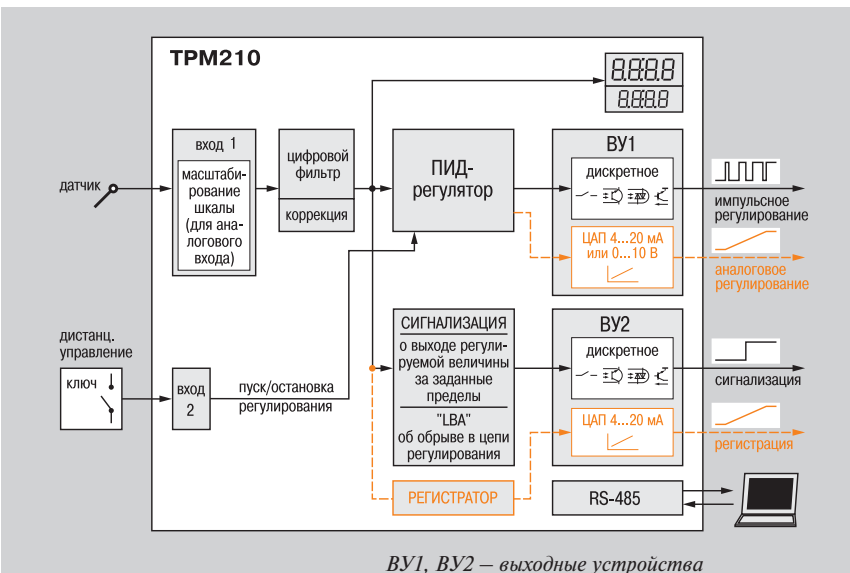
ТРМ210

8.8.8.8

8.8.8.8

датчик

вход 1

масштабирование шкалы (для аналогового входа)

цифровой фильтр

коррекция

ПИД-регулятор

ВУ1

дискретное

ЦАП 4...20 мА или 0...10 В

импульсное регулирование

аналоговое регулирование

дистанц. управление

ключ

вход 2

пуск/остановка регулирования

СИГНАЛИЗАЦИЯ

о выходе регулируемой величины за заданные пределы

"LBA" об обрыве в цепи регулирования

ВУ2

дискретное

ЦАП 4...20 мА

сигнализация

регистрация

РЕГИСТРАТОР

RS-485

ВУ1, ВУ2 – выходные устройства